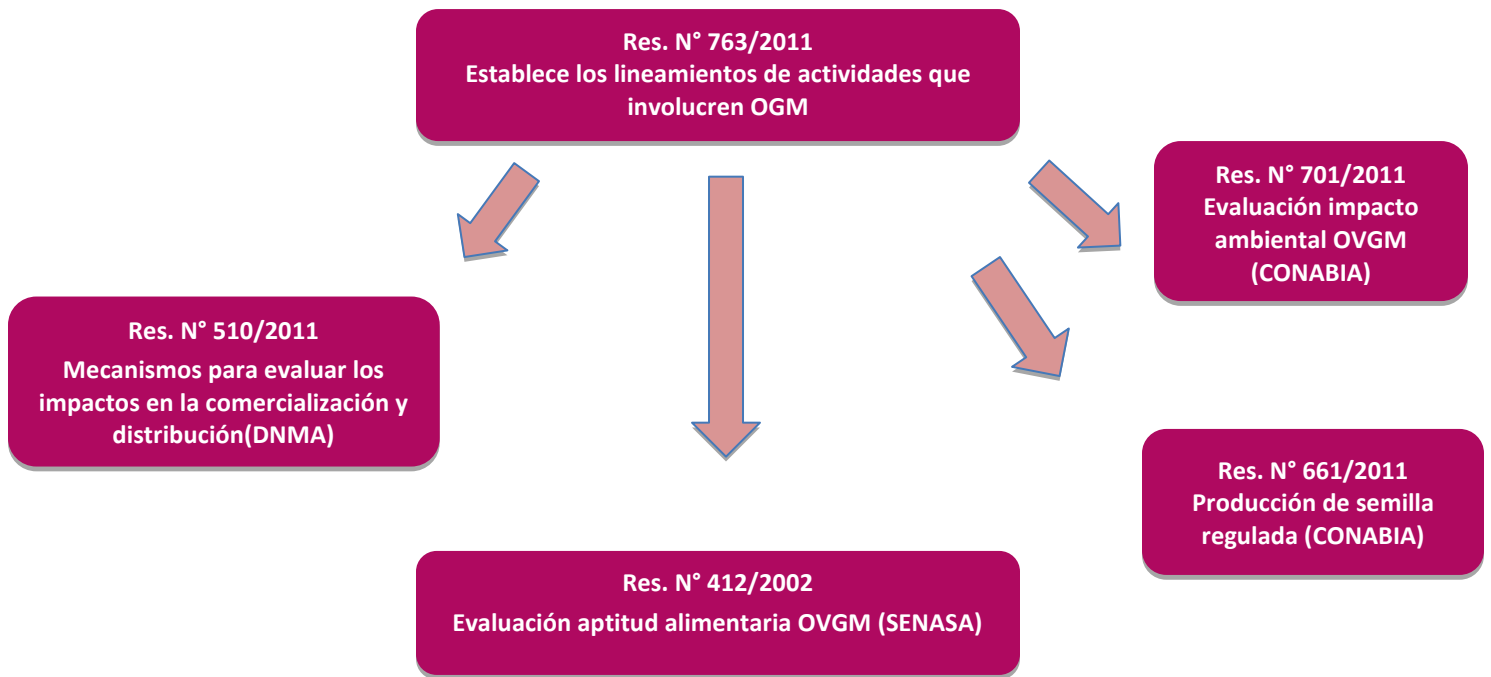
Res. N° 763/2011
Establece los lineamientos de actividades que involucren OGM

Res. N° 701/2011
Evaluación impacto ambiental OVGM (CONABIA)

Res. N° 510/2011
Mecanismos para evaluar los impactos en la comercialización y distribución(DNMA)

Res. N° 661/2011
Producción de semilla regulada (CONABIA)

Res. N° 412/2002
Evaluación aptitud alimentaria OVGM (SENASA)